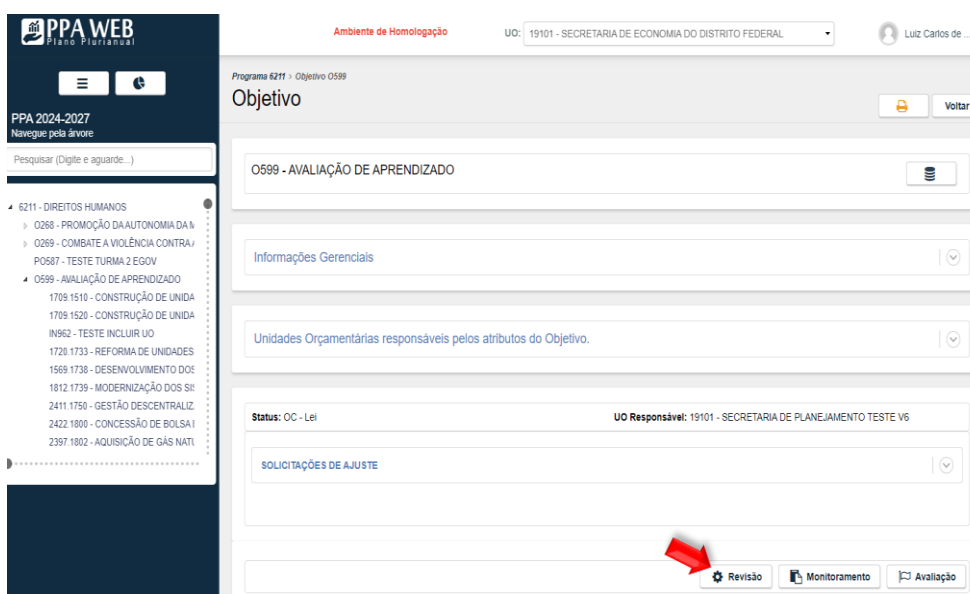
PPA WEB
Plano Plurianual

PPA 2024-2027
Navegue pela árvore

Pesquisar (Digite e aguarde...)

6211 - DIREITOS HUMANOS
O268 - PROMOÇÃO DA AUTONOMIA DA M
O269 - COMBATE A VIOLÊNCIA CONTRA /
PO587 - TESTE TURMA 2 EGOV
O599 - AVALIAÇÃO DE APRENDIZADO
1709.1510 - CONSTRUÇÃO DE UNIDA
1709.1520 - CONSTRUÇÃO DE UNIDA
IN962 - TESTE INCLUIR UO
1720.1733 - REFORMA DE UNIDADES
1569.1738 - DESENVOLVIMENTO DOS
1812.1739 - MODERNIZAÇÃO DOS SIS
2411.1750 - GESTÃO DESCENTRALIZ
2422.1800 - CONCESSÃO DE BOLSA I
2397.1802 - AQUISIÇÃO DE GÁS NATU

Ambiente de Homologação

UO: 19101 - SECRETARIA DE ECONOMIA DO DISTRITO FEDERAL

Luiz Carlos de ...

Programa 6211 › Objetivo O599
Objetivo

Voltar

O599 - AVALIAÇÃO DE APRENDIZADO

Informações Gerenciais

Unidades Orçamentárias responsáveis pelos atributos do Objetivo.

Status: OC - Lei
UO Responsável: 19101 - SECRETARIA DE PLANEJAMENTO TESTE V6

SOLICITAÇÕES DE AJUSTE

Revisão
Monitoramento
Avaliação